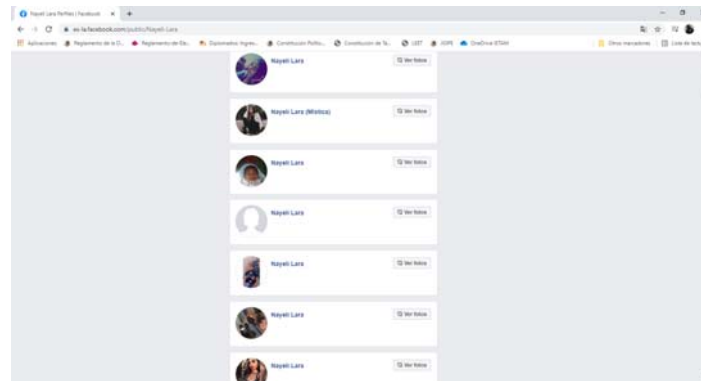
Nayeli Lara Perfiles | Facebook × +

es-la.facebook.com/public/Nayeli-Lara

Aplicaciones Reglamento de la D... Reglamento de Es... Diplomados Ingres... Constitución Politic... Constitución de Ta... UAT ADPE OneDrive ETSAM Otros marcadores Lista de lectura

Nayeli Lara
Ver fotos

Nayeli Lara (Mistico)
Ver fotos

Nayeli Lara
Ver fotos

Nayeli Lara
Ver fotos

Nayeli Lara
Ver fotos

Nayeli Lara
Ver fotos

Nayeli Lara
Ver fotos